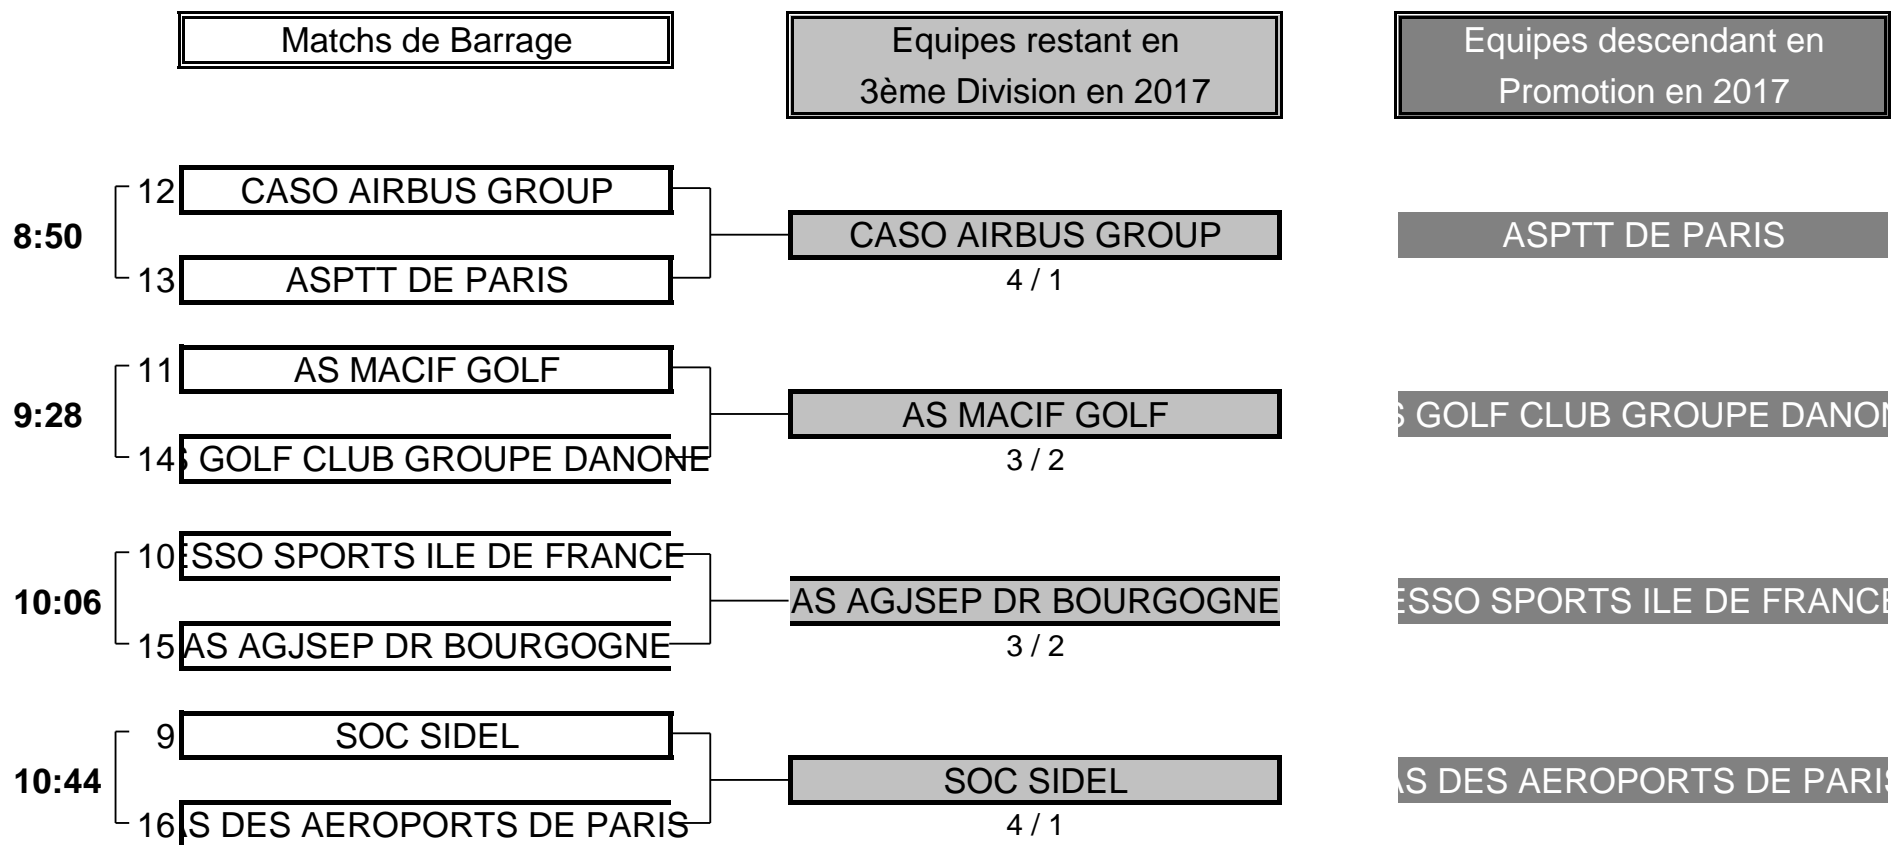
Matchs de Barrage

Equipes restant en 3ème Division en 2017

Equipes descendant en Promotion en 2017

8:50
12 CASO AIRBUS GROUP
13 ASPTT DE PARIS
CASO AIRBUS GROUP
4 / 1
ASPTT DE PARIS

9:28
11 AS MACIF GOLF
14 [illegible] GOLF CLUB GROUPE DANONE
AS MACIF GOLF
3 / 2
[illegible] GOLF CLUB GROUPE DANO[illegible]

10:06
10 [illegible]SSO SPORTS ILE DE FRANCE
15 AS AGJSEP DR BOURGOGNE
AS AGJSEP DR BOURGOGNE
3 / 2
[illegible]SSO SPORTS ILE DE FRANC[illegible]

10:44
9 SOC SIDEL
16 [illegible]S DES AEROPORTS DE PARIS
SOC SIDEL
4 / 1
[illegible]S DES AEROPORTS DE PARI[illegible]